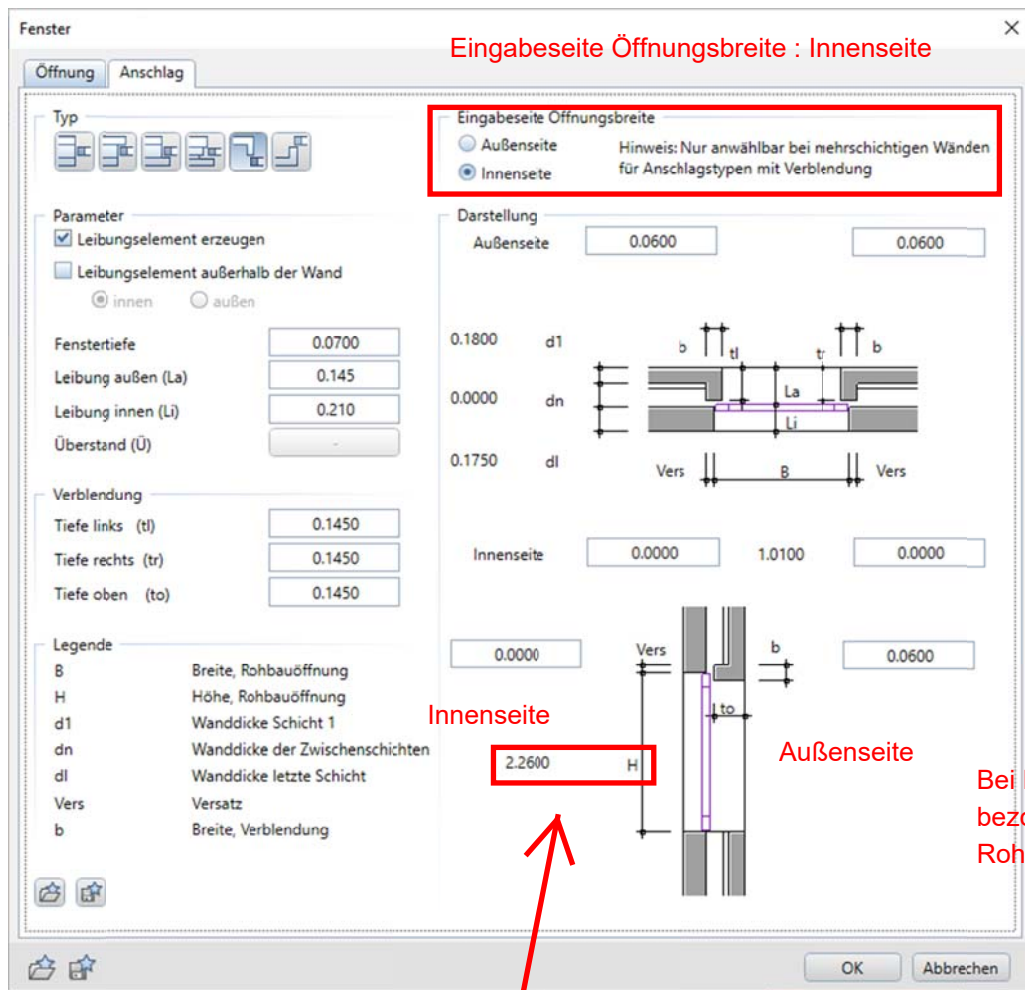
Fenster

Öffnung | Anschlag

Eingabeseite Öffnungsbreite : Innenseite

Typ

Eingabeseite Öffnungsbreite
Außenseite
Innenseite
Hinweis: Nur anwählbar bei mehrschichtigen Wänden für Anschlagstypen mit Verblendung

Parameter
Leibungselement erzeugen
Leibungselement außerhalb der Wand
innen
außen

Fenstertiefe 0.0700
Leibung außen (La) 0.145
Leibung innen (Li) 0.210
Überstand (Ü) -

Verblendung
Tiefe links (tl) 0.1450
Tiefe rechts (tr) 0.1450
Tiefe oben (to) 0.1450

Legende
B Breite, Rohbauöffnung
H Höhe, Rohbauöffnung
d1 Wanddicke Schicht 1
dn Wanddicke der Zwischenschichten
dl Wanddicke letzte Schicht
Vers Versatz
b Breite, Verblendung

Darstellung
Außenseite 0.0600 0.0600

0.1800 d1
0.0000 dn
0.1750 dl
b tl tr b
La
Li
Vers B Vers

Innenseite 0.0000 1.0100 0.0000

0.0000 Vers b 0.0600
to

Innenseite
2.2600 H
Außenseite

Bei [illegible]
bez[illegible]
Roh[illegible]

OK Abbrechen